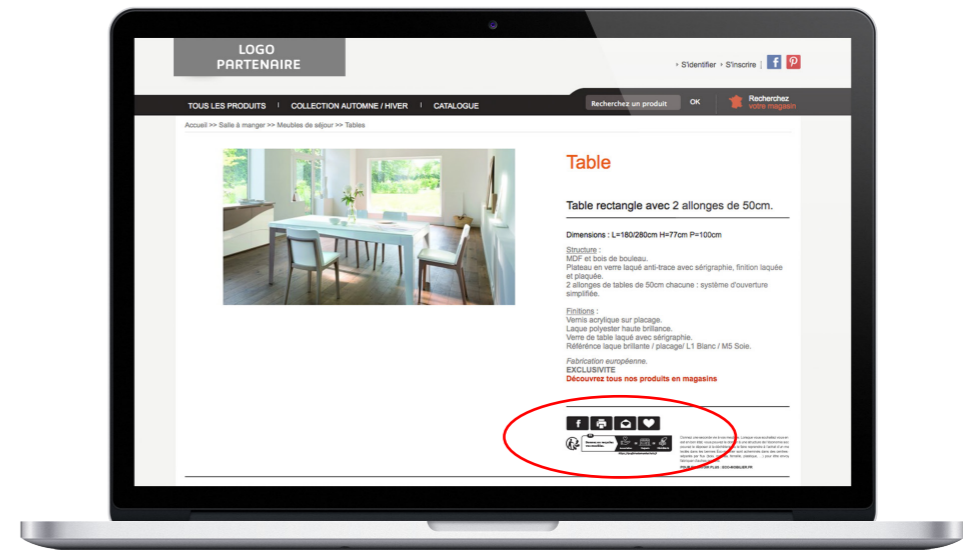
LOGO PARTENAIRE

› S'identifier › S'inscrire | f P

TOUS LES PRODUITS | COLLECTION AUTOMNE / HIVER | CATALOGUE

Recherchez un produit OK

Recherchez votre magasin

Accueil >> Salle à manger >> Meubles de séjour >> Tables

Table

Table rectangle avec 2 allonges de 50cm.

Dimensions : L=180/280cm H=77cm P=100cm

Structure :
MDF et bois de bouleau.
Plateau en verre laqué anti-trace avec sérigraphie, finition laquée et plaquée.
2 allonges de tables de 50cm chacune : système d'ouverture simplifiée.

Finitions :
Vernis acrylique sur placage.
Laque polyester haute brillance.
Verre de table laqué avec sérigraphie.
Référence laque brillante / placage/ L1 Blanc / M5 Soie.

Fabrication européenne.
EXCLUSIVITE
Découvrez tous nos produits en magasins

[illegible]